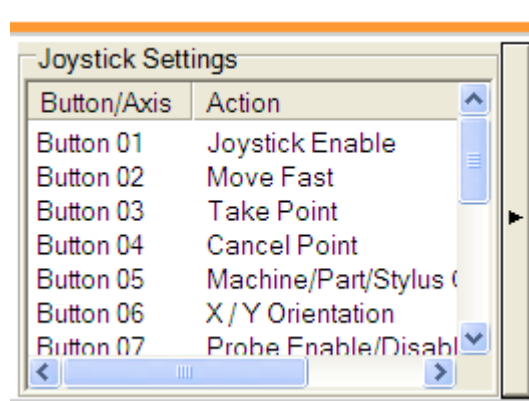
Joystick Settings

| Button/Axis | Action |
|---|---|
| Button 01 | Joystick Enable |
| Button 02 | Move Fast |
| Button 03 | Take Point |
| Button 04 | Cancel Point |
| Button 05 | Machine/Part/Stylus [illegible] |
| Button 06 | X / Y Orientation |
| Button 07 | Probe Enable/Disabl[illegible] |